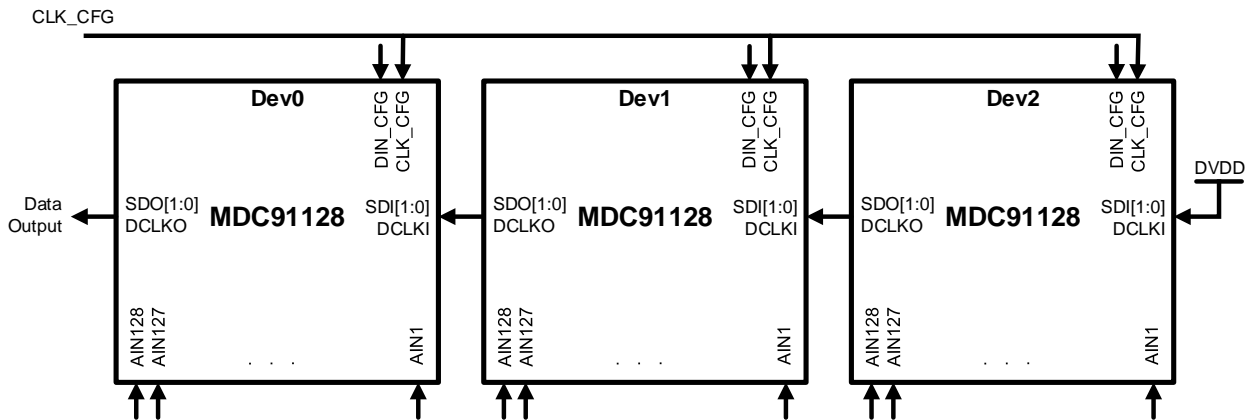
CLK_CFG

Dev0
DIN_CFG
CLK_CFG
Data Output
SDO[1:0]
DCLKO
MDC91128
SDI[1:0]
DCLKI
AIN128
AIN127
. . .
AIN1

Dev1
DIN_CFG
CLK_CFG
SDO[1:0]
DCLKO
MDC91128
SDI[1:0]
DCLKI
AIN128
AIN127
. . .
AIN1

Dev2
DIN_CFG
CLK_CFG
DVDD
SDO[1:0]
DCLKO
MDC91128
SDI[1:0]
DCLKI
AIN128
AIN127
. . .
AIN1